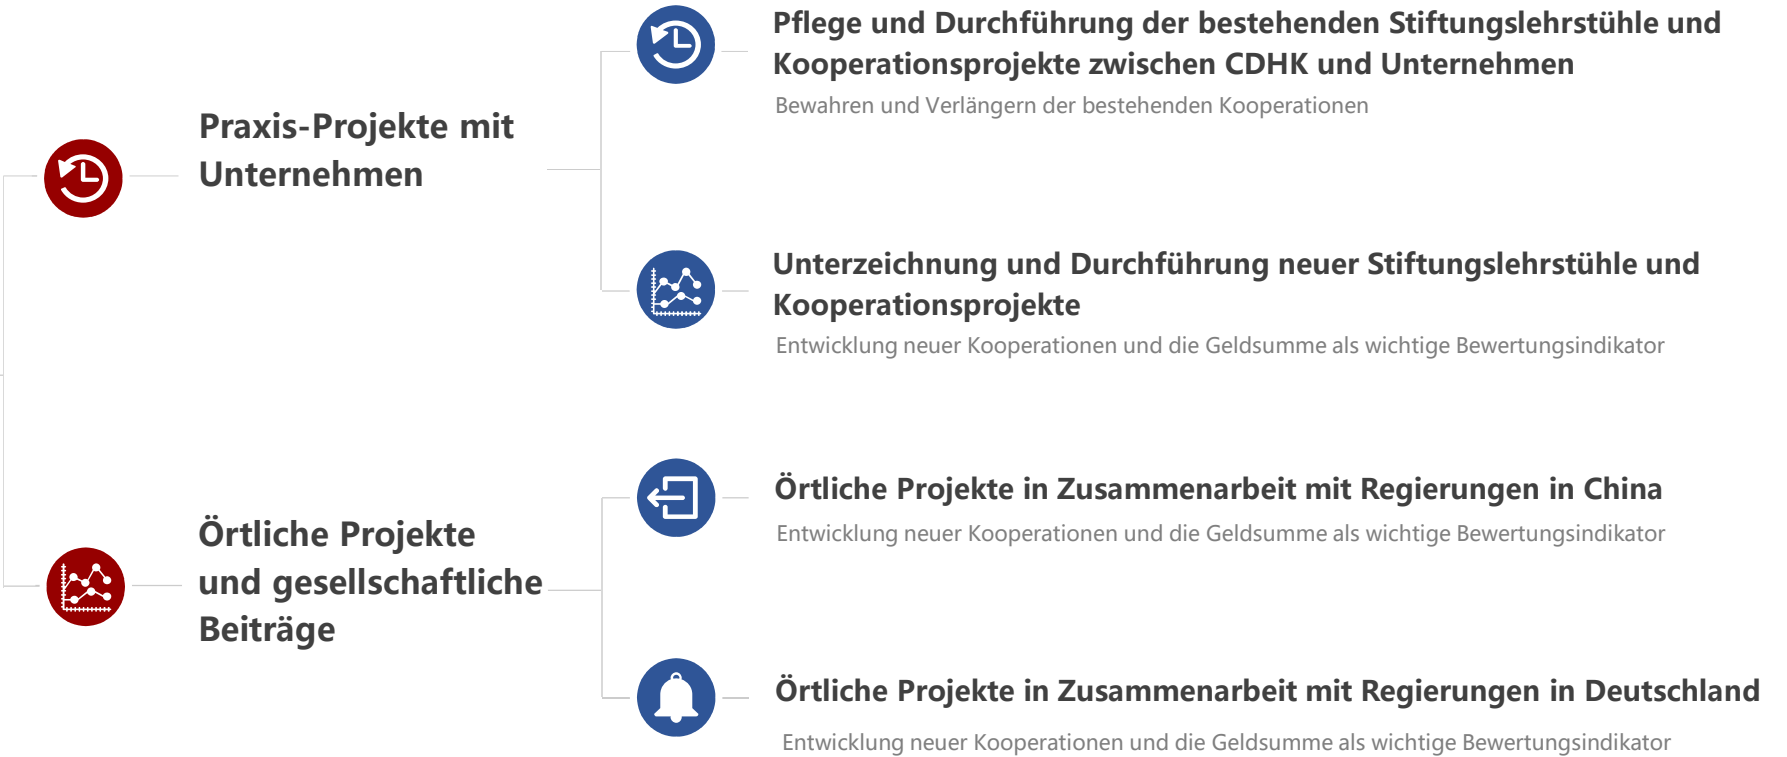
Praxis-Projekte mit Unternehmen

Pflege und Durchführung der bestehenden Stiftungslehrstühle und Kooperationsprojekte zwischen CDHK und Unternehmen

Bewahren und Verlängern der bestehenden Kooperationen

Unterzeichnung und Durchführung neuer Stiftungslehrstühle und Kooperationsprojekte

Entwicklung neuer Kooperationen und die Geldsumme als wichtige Bewertungsindikator

Örtliche Projekte und gesellschaftliche Beiträge

Örtliche Projekte in Zusammenarbeit mit Regierungen in China

Entwicklung neuer Kooperationen und die Geldsumme als wichtige Bewertungsindikator

Örtliche Projekte in Zusammenarbeit mit Regierungen in Deutschland

Entwicklung neuer Kooperationen und die Geldsumme als wichtige Bewertungsindikator